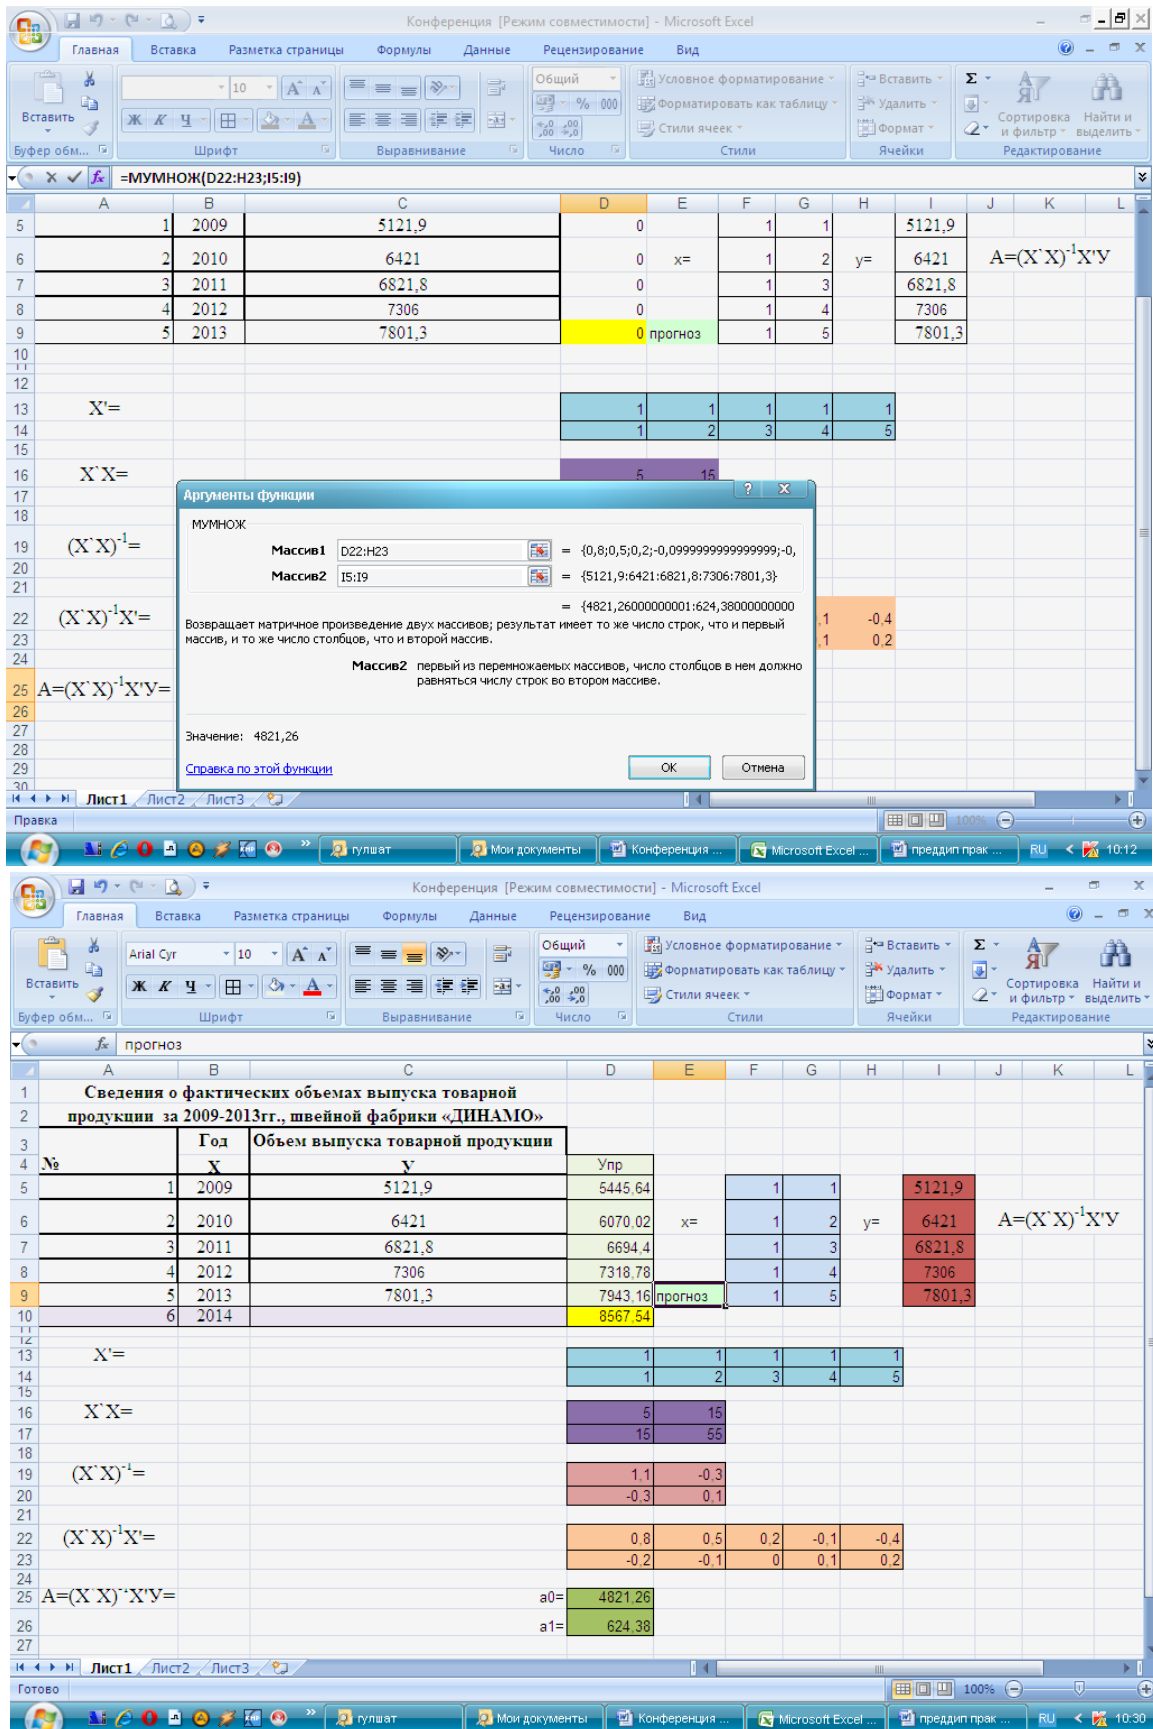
Конференция [Режим совместимости] - Microsoft Excel

Главная Вставка Разметка страницы Формулы Данные Рецензирование Вид

Вставить Буфер обм... Шрифт Выравнивание Общий Число Условное форматирование Форматировать как таблицу Стили ячеек Стили Вставить Удалить Формат Ячейки Сортировка и фильтр Найти и выделить Редактирование

=МУМНОЖ(D22:H23;I5:I9)

| | A | B | C | D | E | F | G | H | I | J | K |
|---|---|---|---|---|---|---|---|---|---|---|---|
| 5 | 1 | 2009 | 5121,9 | 0 | | 1 | 1 | | 5121,9 | | |
| 6 | 2 | 2010 | 6421 | 0 | x= | 1 | 2 | y= | 6421 | | A=(X`X)$^{-1}$X'У |
| 7 | 3 | 2011 | 6821,8 | 0 | | 1 | 3 | | 6821,8 | | |
| 8 | 4 | 2012 | 7306 | 0 | | 1 | 4 | | 7306 | | |
| 9 | 5 | 2013 | 7801,3 | 0 | прогноз | 1 | 5 | | 7801,3 | | |
| 13 | X'= | | | 1 | 1 | 1 | 1 | 1 | | | |
| 14 | | | | 1 | 2 | 3 | 4 | 5 | | | |
| 16 | X`X= | | | 5 | 15 | | | | | | |
| 19 | (X`X)$^{-1}$= | | | | | | | | | | |
| 22 | (X`X)$^{-1}$X'= | | | | | ,1 | | -0,4 | | | |
| 23 | | | | | | ,1 | | 0,2 | | | |
| 25 | A=(X`X)$^{-1}$X'У= | | | | | | | | | | |

Аргументы функции
МУМНОЖ
Массив1 D22:H23 = {0,8;0,5;0,2;-0,0999999999999999;-0,
Массив2 I5:I9 = {5121,9:6421:6821,8:7306:7801,3}
= {4821,26000000001:624,38000000000
Возвращает матричное произведение двух массивов; результат имеет то же число строк, что и первый массив, и то же число столбцов, что и второй массив.
Массив2 первый из перемножаемых массивов, число столбцов в нем должно равняться числу строк во втором массиве.
Значение: 4821,26
Справка по этой функции
ОК Отмена

Лист1 Лист2 Лист3
Правка
гулшат Мои документы Конференция ... Microsoft Excel ... преддип прак ... RU 10:12

Конференция [Режим совместимости] - Microsoft Excel

Главная Вставка Разметка страницы Формулы Данные Рецензирование Вид

Вставить Arial Cyr 10 Буфер обм... Шрифт Выравнивание Общий Число Условное форматирование Форматировать как таблицу Стили ячеек Стили Вставить Удалить Формат Ячейки Сортировка и фильтр Найти и выделить Редактирование

прогноз

Сведения о фактических обьемах выпуска товарной продукции за 2009-2013гг., швейной фабрики «ДИНАМО»

| | A | B | C | D | E | F | G | H | I | J | K |
|---|---|---|---|---|---|---|---|---|---|---|---|
| 3 | | Год | Объем выпуска товарной продукции | | | | | | | | |
| 4 | № | X | У | Упр | | | | | | | |
| 5 | 1 | 2009 | 5121,9 | 5445,64 | | 1 | 1 | | 5121,9 | | |
| 6 | 2 | 2010 | 6421 | 6070,02 | x= | 1 | 2 | y= | 6421 | | A=(X`X)$^{-1}$X'У |
| 7 | 3 | 2011 | 6821,8 | 6694,4 | | 1 | 3 | | 6821,8 | | |
| 8 | 4 | 2012 | 7306 | 7318,78 | | 1 | 4 | | 7306 | | |
| 9 | 5 | 2013 | 7801,3 | 7943,16 | прогноз | 1 | 5 | | 7801,3 | | |
| 10 | 6 | 2014 | | 8567,54 | | | | | | | |
| 13 | X'= | | | 1 | 1 | 1 | 1 | 1 | | | |
| 14 | | | | 1 | 2 | 3 | 4 | 5 | | | |
| 16 | X`X= | | | 5 | 15 | | | | | | |
| 17 | | | | 15 | 55 | | | | | | |
| 19 | (X`X)$^{-1}$= | | | 1,1 | -0,3 | | | | | | |
| 20 | | | | -0,3 | 0,1 | | | | | | |
| 22 | (X`X)$^{-1}$X'= | | | 0,8 | 0,5 | 0,2 | -0,1 | -0,4 | | | |
| 23 | | | | -0,2 | -0,1 | 0 | 0,1 | 0,2 | | | |
| 25 | A=(X`X)$^{-1}$X'У= | | a0= | 4821,26 | | | | | | | |
| 26 | | | a1= | 624,38 | | | | | | | |

Лист1 Лист2 Лист3
Готово 100%
гулшат Мои документы Конференция ... Microsoft Excel ... преддип прак ... RU 10:30